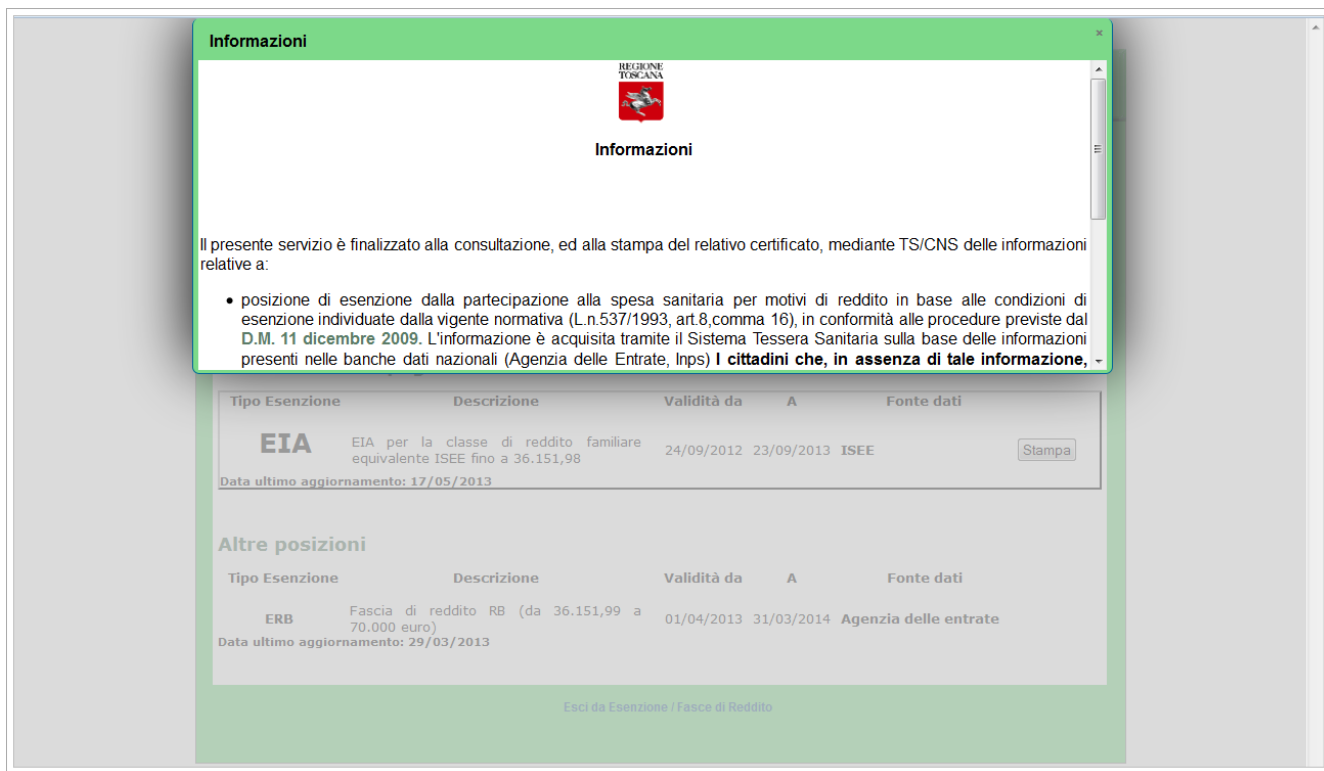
Informazioni

×

REGIONE TOSCANA

Informazioni

Il presente servizio è finalizzato alla consultazione, ed alla stampa del relativo certificato, mediante TS/CNS delle informazioni relative a:

- posizione di esenzione dalla partecipazione alla spesa sanitaria per motivi di reddito in base alle condizioni di esenzione individuate dalla vigente normativa (L.n.537/1993, art.8,comma 16), in conformità alle procedure previste dal **D.M. 11 dicembre 2009**. L'informazione è acquisita tramite il Sistema Tessera Sanitaria sulla base delle informazioni presenti nelle banche dati nazionali (Agenzia delle Entrate, Inps) **I cittadini che, in assenza di tale informazione,**

| Tipo Esenzione | Descrizione | Validità da | A | Fonte dati | |
|---|---|---|---|---|---|
| EIA | EIA per la classe di reddito familiare equivalente ISEE fino a 36.151,98 | 24/09/2012 | 23/09/2013 | ISEE | Stampa |

Data ultimo aggiornamento: 17/05/2013

Altre posizioni

| Tipo Esenzione | Descrizione | Validità da | A | Fonte dati |
|---|---|---|---|---|
| ERB | Fascia di reddito RB (da 36.151,99 a 70.000 euro) | 01/04/2013 | 31/03/2014 | Agenzia delle entrate |

Data ultimo aggiornamento: 29/03/2013

Esci da Esenzione / Fasce di Reddito